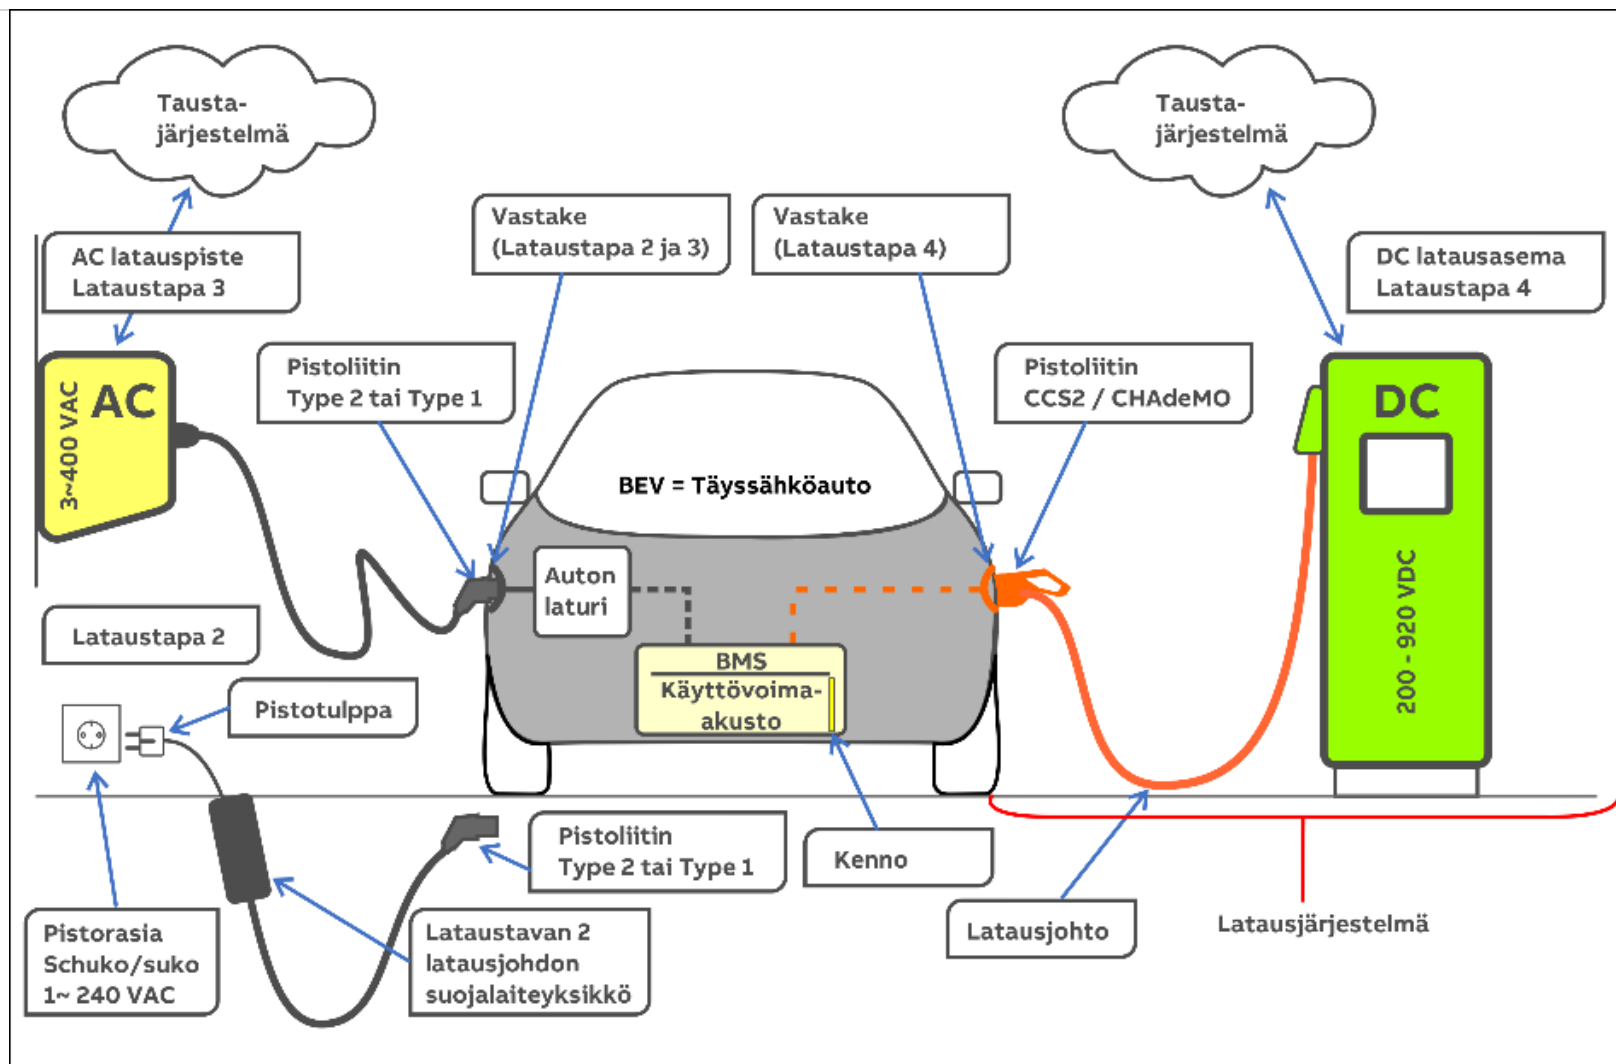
Tausta-
järjestelmä

Tausta-
järjestelmä

AC latauspiste
Lataustapa 3

Vastake
(Lataustapa 2 ja 3)

Vastake
(Lataustapa 4)

DC latausasema
Lataustapa 4

AC
3~400 VAC

Pistoliitin
Type 2 tai Type 1

Pistoliitin
CCS2 / CHAdeMO

DC
200 - 920 VDC

BEV = Täyssähköauto

Auton
laturi

Lataustapa 2

BMS
Käyttövoima-
akusto

Pistotulppa

Pistoliitin
Type 2 tai Type 1

Kenno

Latausjohto

Latausjärjestelmä

Pistorasia
Schuko/suko
1~ 240 VAC

Lataustavan 2
latausjohdon
suojalaiteyksikkö